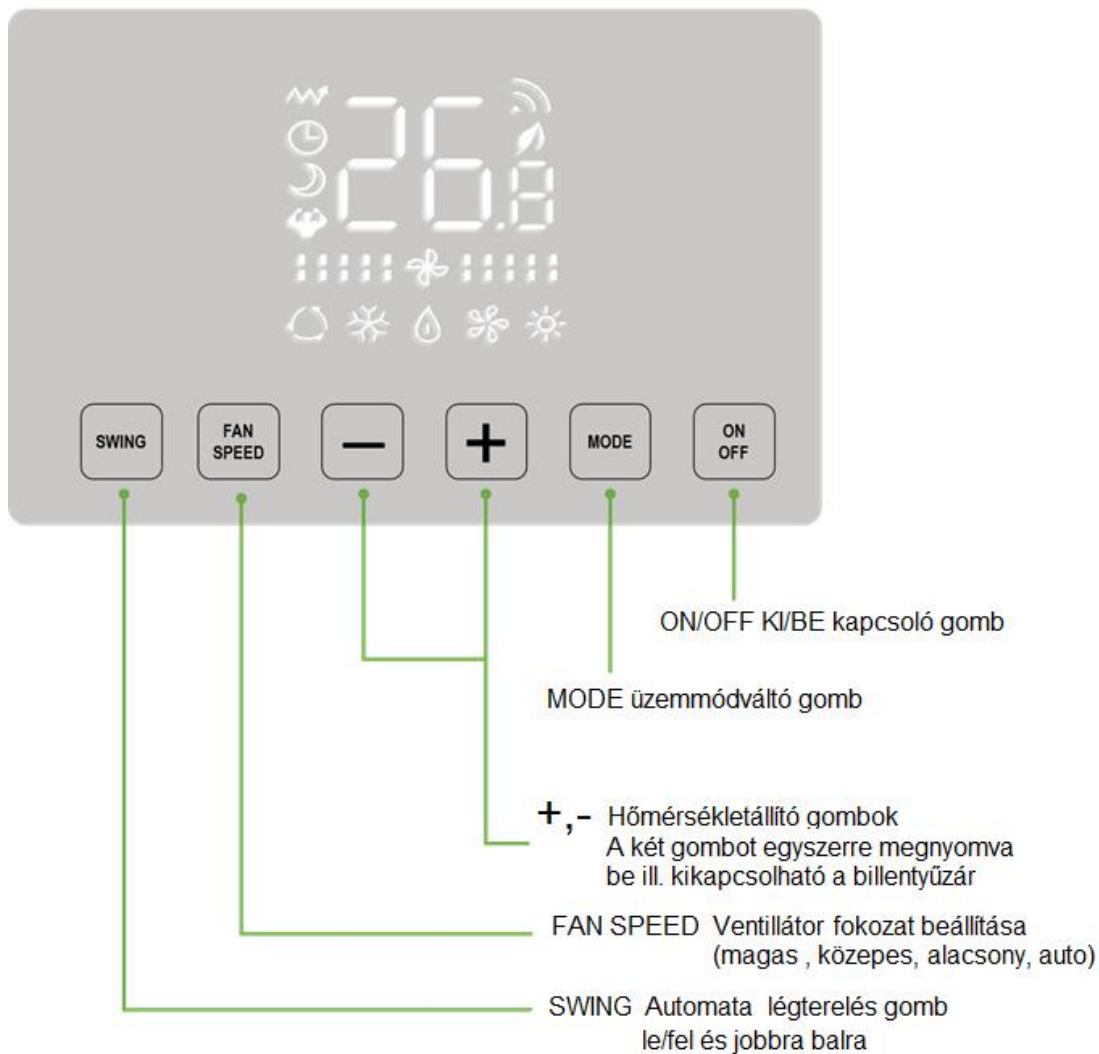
26.8

SWING

FAN SPEED

—

+

MODE

ON OFF

ON/OFF KI/BE kapcsoló gomb

MODE üzemmódváltó gomb

+,- Hőmérsékletállító gombok
A két gombot egyszerre megnyomva be ill. kikapcsolható a billentyűzár

FAN SPEED Ventillátor fokozat beállítása (magas , közepes, alacsony, auto)

SWING Automata légterelés gomb le/fel és jobbra balra